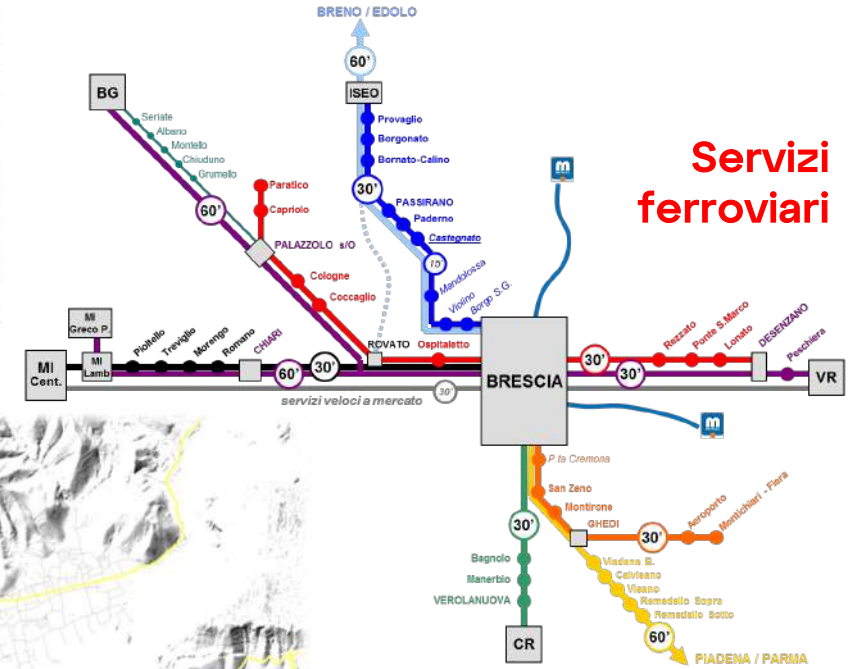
BRENO / EDOLO
60'
ISEO
Provaglio
Borgonato
Bornato-Calino
30'
PASSIRANO
Paderno
Castegnato
15'
Mandolossa
Violino
Borgo S.G.

Servizi ferroviari

BG
Seriate
Albano
Montello
Chiuduno
Grumello
60'
Paratico
Capriolo
PALAZZOLO s/O
Cologne
Coccaglio
ROVATO
Ospitaletto

MI Greco P.
MI Lamb
MI Cent.
Pioltello
Treviglio
Morengo
Romano
CHIARI
60'
30'
30'
servizi veloci a mercato

BRESCIA
30'
Rezzato
Ponte S.Marco
Lonato
DESENZANO
Peschiera
30'
VR

P.ta Cremona
San Zeno
Montirone
GHEDI
30'
Aeroporto
Montichiari - Fiera
30'
Bagnolo
Manerbio
VEROLANUOVA
CR
Viadana B.
Calvisano
Visano
Remedello Sopra
Remedello Sotto
60'
PIADENA / PARMA